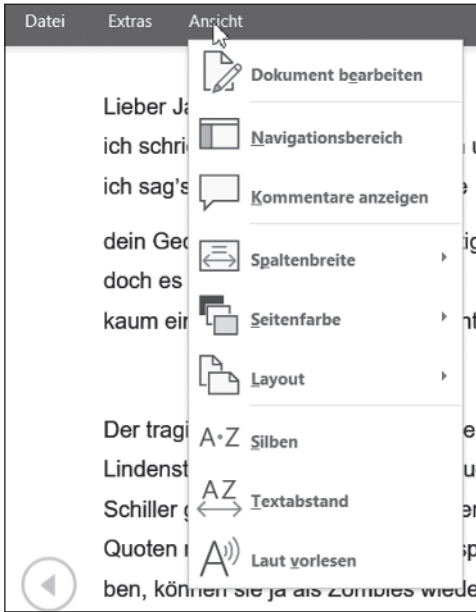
Datei Extras Ansicht

Dokument bearbeiten

Navigationsbereich

Kommentare anzeigen

Spaltenbreite

Seitenfarbe

Layout

A·Z Silben

AZ Textabstand

Laut vorlesen

Lieber Ja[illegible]

ich schri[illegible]

ich sag's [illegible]

dein Ged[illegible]

doch es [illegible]

kaum ein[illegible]

Der tragi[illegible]

Lindenst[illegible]

Schiller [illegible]

Quoten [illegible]

ben, können sie ja als Zombies wiede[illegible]